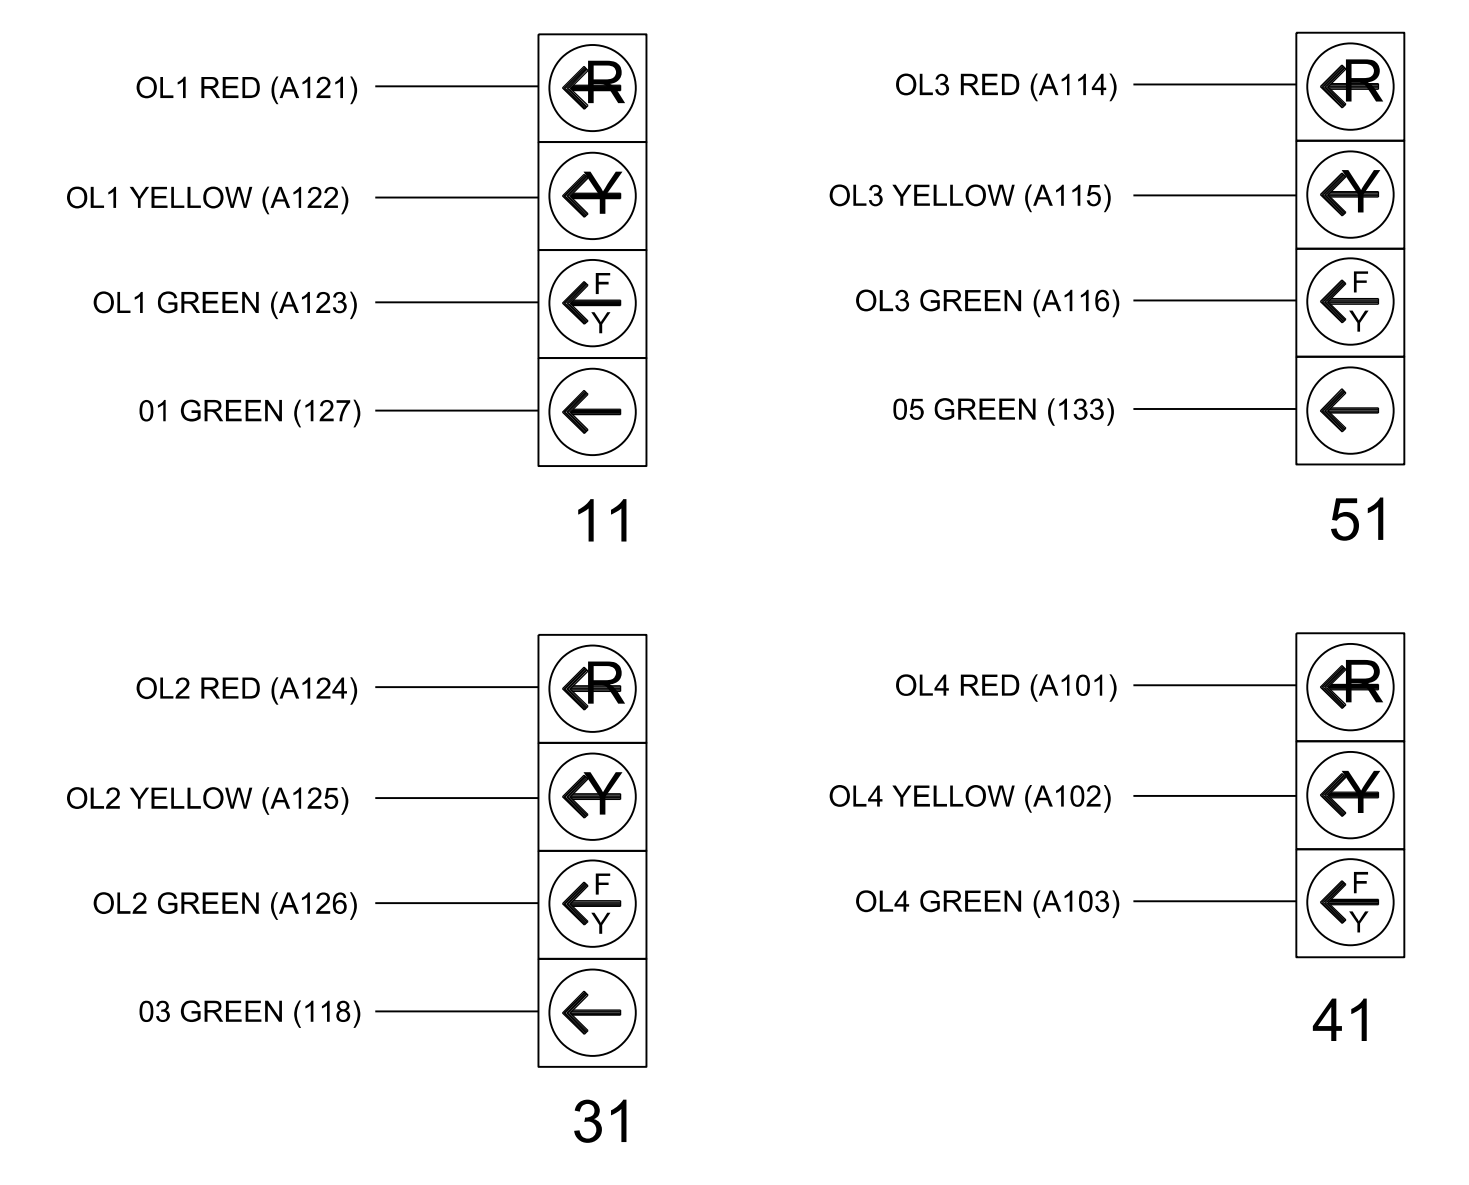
OL1 RED (A121)
R
OL1 YELLOW (A122)
Y
OL1 GREEN (A123)
F
Y
01 GREEN (127)

11

OL3 RED (A114)
R
OL3 YELLOW (A115)
Y
OL3 GREEN (A116)
F
Y
05 GREEN (133)

51

OL2 RED (A124)
R
OL2 YELLOW (A125)
Y
OL2 GREEN (A126)
F
Y
03 GREEN (118)

31

OL4 RED (A101)
R
OL4 YELLOW (A102)
Y
OL4 GREEN (A103)
F
Y

41